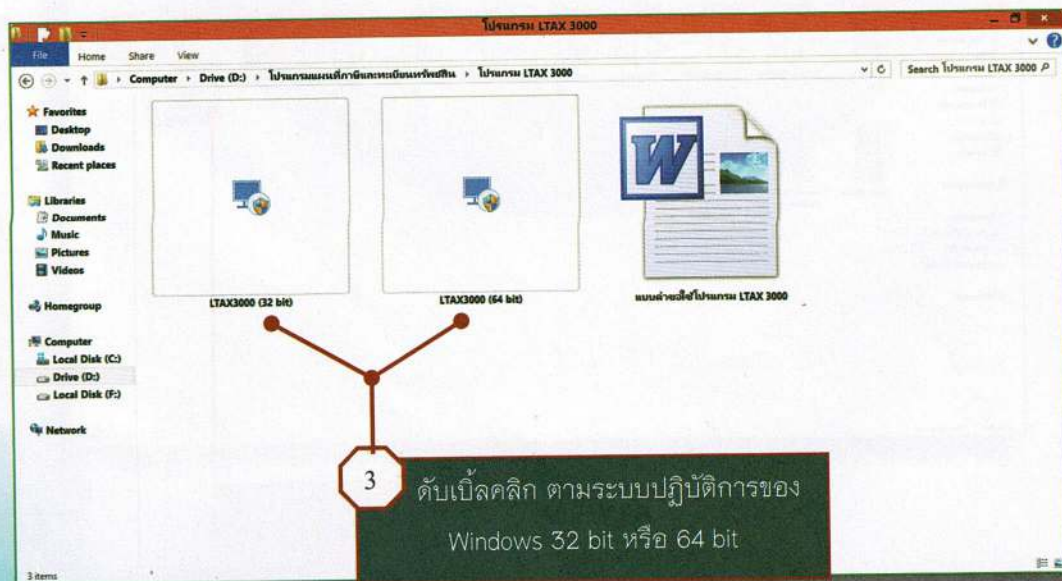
โปรแกรม LTAX 3000

File Home Share View

Computer › Drive (D:) › โปรแกรมแผนที่ภาษีและทะเบียนทรัพย์สิน › โปรแกรม LTAX 3000

Search โปรแกรม LTAX 3000

Favorites
Desktop
Downloads
Recent places

Libraries
Documents
Music
Pictures
Videos

Homegroup

Computer
Local Disk (C:)
Drive (D:)
Local Disk (F:)

Network

LTAX3000 (32 bit)

LTAX3000 (64 bit)

แบบคำขอใช้โปรแกรม LTAX 3000

3

ดับเบิ้ลคลิก ตามระบบปฏิบัติการของ Windows 32 bit หรือ 64 bit

3 items